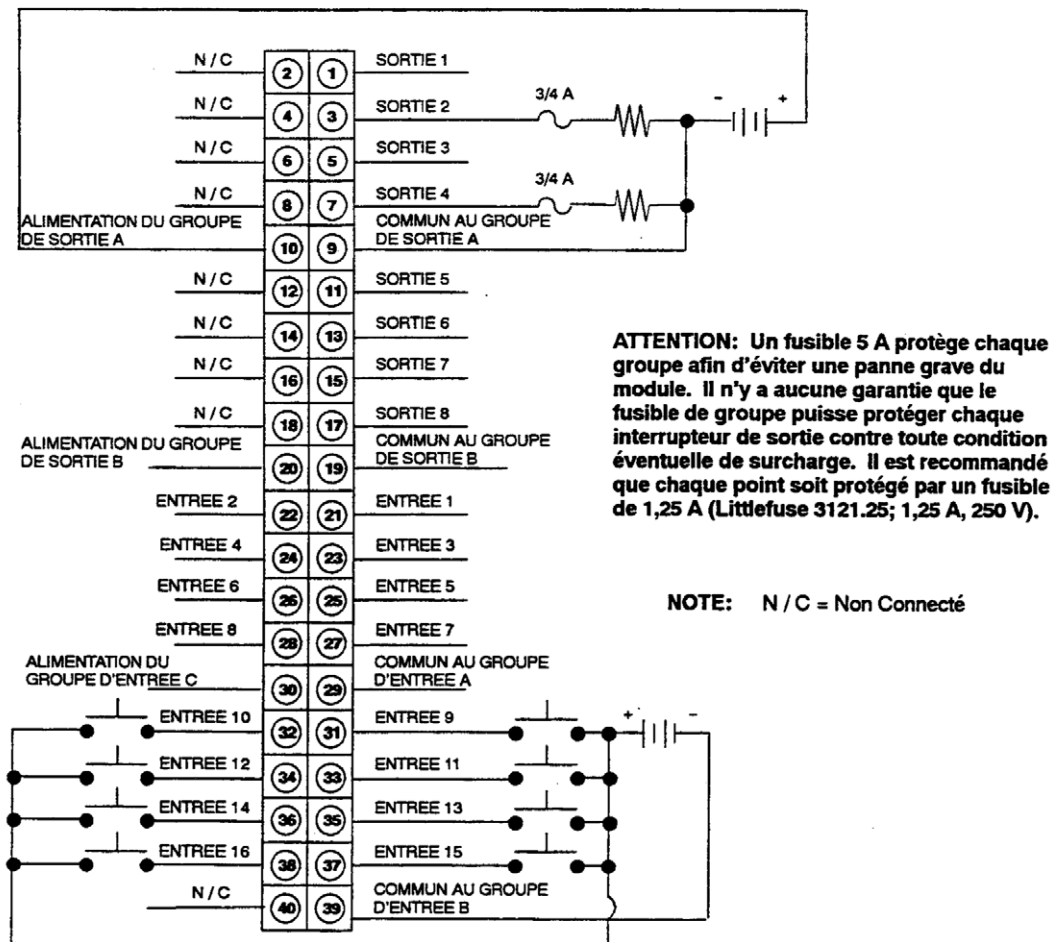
N / C ② ① SORTIE 1

N / C ④ ③ SORTIE 2

3/4 A

- +

N / C ⑥ ⑤ SORTIE 3

N / C ⑧ ⑦ SORTIE 4

3/4 A

ALIMENTATION DU GROUPE DE SORTIE A ⑩ ⑨ COMMUN AU GROUPE DE SORTIE A

N / C ⑫ ⑪ SORTIE 5

N / C ⑭ ⑬ SORTIE 6

N / C ⑯ ⑮ SORTIE 7

N / C ⑱ ⑰ SORTIE 8

ALIMENTATION DU GROUPE DE SORTIE B ⑳ ⑲ COMMUN AU GROUPE DE SORTIE B

ENTREE 2 ㉒ ㉑ ENTREE 1

ENTREE 4 ㉔ ㉓ ENTREE 3

ENTREE 6 ㉖ ㉕ ENTREE 5

ENTREE 8 ㉘ ㉗ ENTREE 7

ALIMENTATION DU GROUPE D'ENTREE C ㉚ ㉙ COMMUN AU GROUPE D'ENTREE A

ENTREE 10 ㉜ ㉛ ENTREE 9

+ -

ENTREE 12 ㉞ ㉝ ENTREE 11

ENTREE 14 ㊱ ㉟ ENTREE 13

ENTREE 16 ㊳ ㊲ ENTREE 15

N / C ㊵ ㊴ COMMUN AU GROUPE D'ENTREE B

ATTENTION: Un fusible 5 A protège chaque groupe afin d'éviter une panne grave du module. Il n'y a aucune garantie que le fusible de groupe puisse protéger chaque interrupteur de sortie contre toute condition éventuelle de surcharge. Il est recommandé que chaque point soit protégé par un fusible de 1,25 A (Littlefuse 3121.25; 1,25 A, 250 V).

NOTE: N / C = Non Connecté